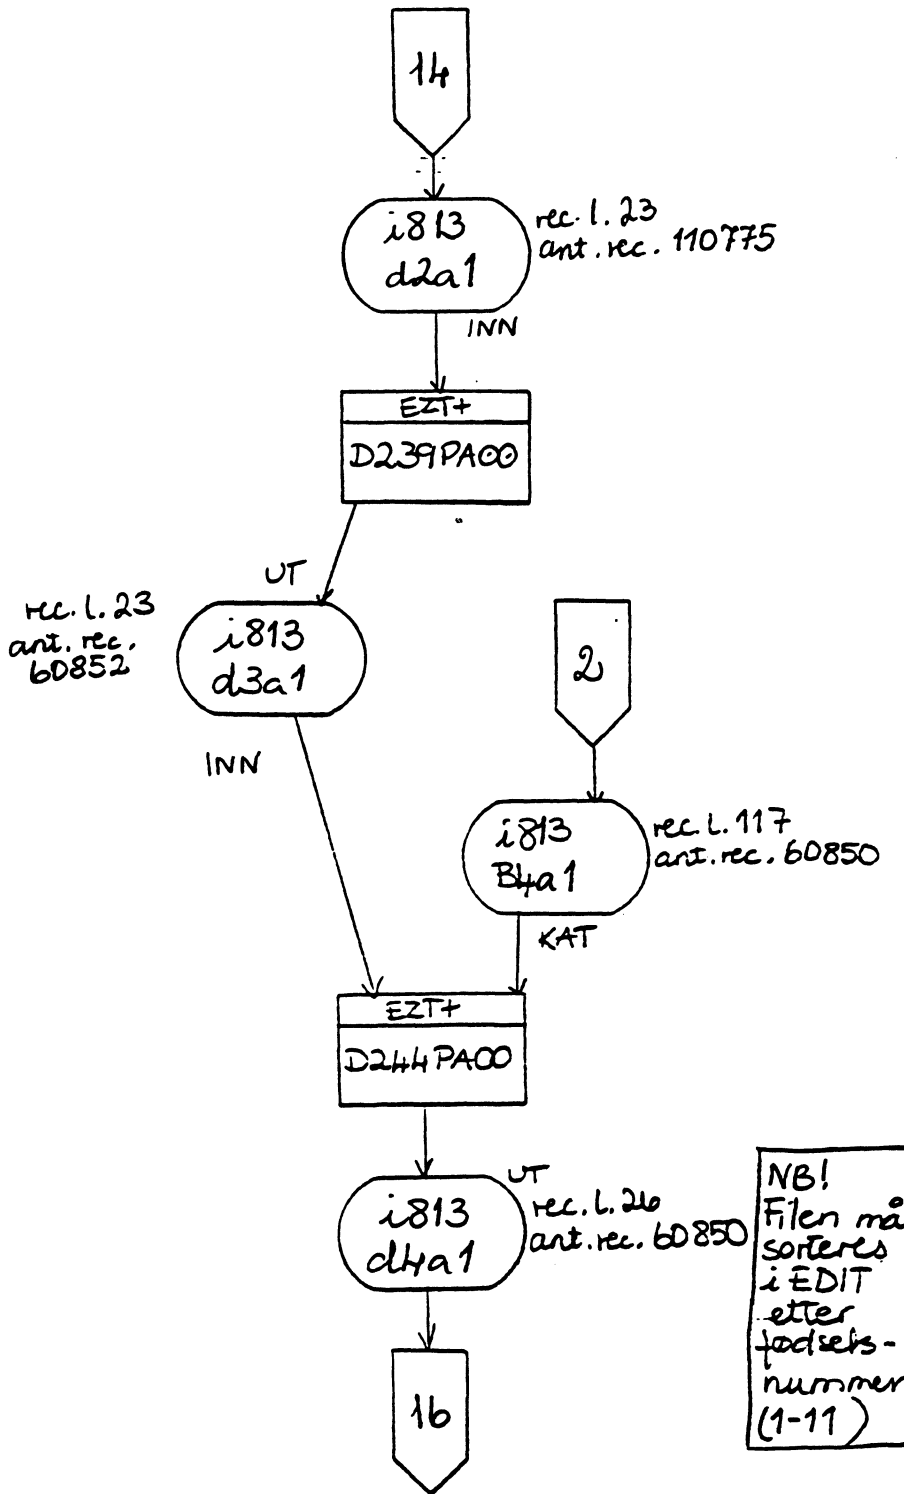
14

i813
d2a1

rec. l. 23
ant. rec. 110775

INN

EZT+
D239PA00

UT

rec. l. 23
ant. rec. 60852

i813
d3a1

2

INN

i813
B4a1

rec. l. 117
ant. rec. 60850

KAT

EZT+
D244PA00

UT

i813
d4a1

rec. l. 26
ant. rec. 60850

NB!
Filen må
sorteres
i EDIT
etter
fødsels-
nummer
(1-11)

16